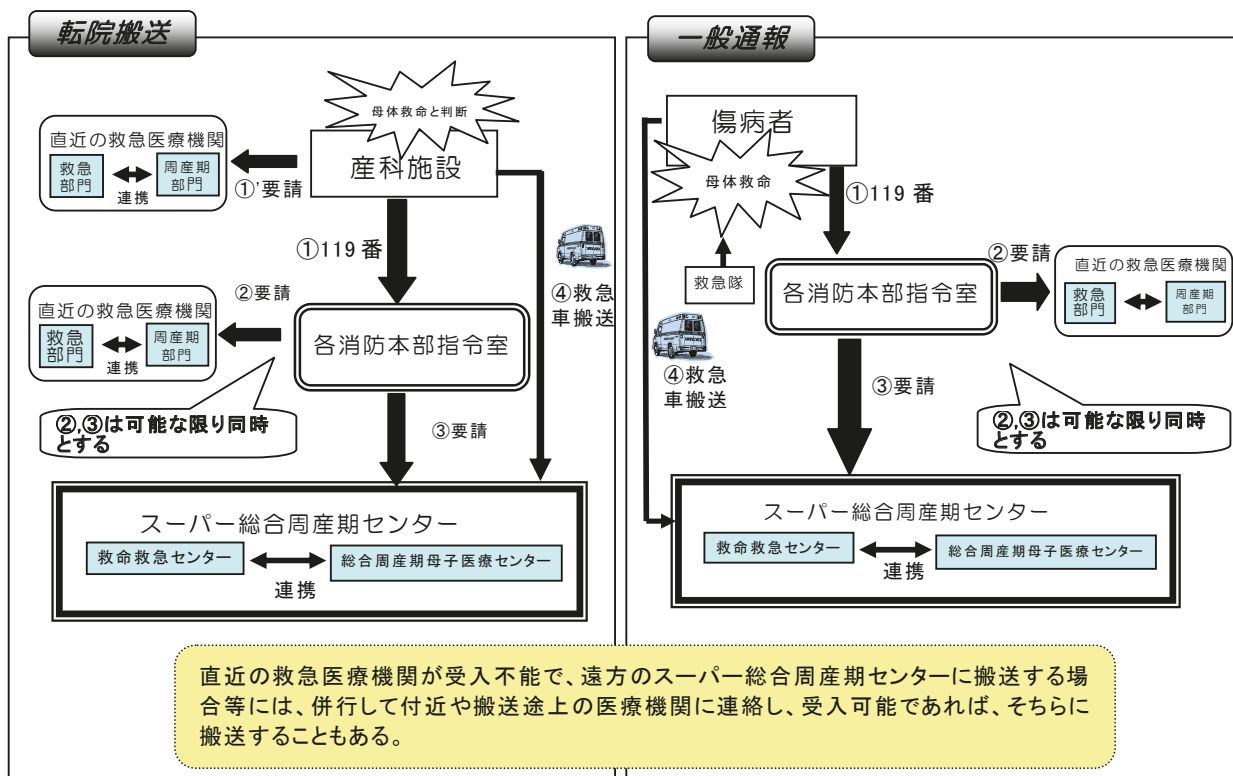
転院搬送

母体救命と判断

直近の救急医療機関
救急部門
周産期部門
連携
①'要請

産科施設

①119 番

④救急車搬送

直近の救急医療機関
救急部門
周産期部門
連携
②要請

各消防本部指令室

②,③は可能な限り同時とする

③要請

スーパー総合周産期センター
救命救急センター
総合周産期母子医療センター
連携

一般通報

傷病者

母体救命

①119 番

救急隊

各消防本部指令室

②要請

直近の救急医療機関
救急部門
周産期部門

④救急車搬送

③要請

②,③は可能な限り同時とする

スーパー総合周産期センター
救命救急センター
総合周産期母子医療センター
連携

直近の救急医療機関が受入不能で、遠方のスーパー総合周産期センターに搬送する場合等には、併行して付近や搬送途上の医療機関に連絡し、受入可能であれば、そちらに搬送することもある。